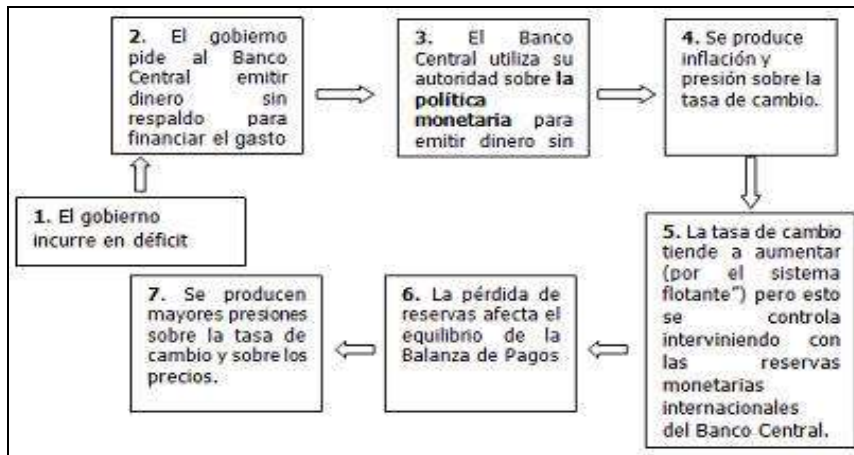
1. El gobierno incurre en déficit

2. El gobierno pide al Banco Central emitir dinero sin respaldo para financiar el gasto

3. El Banco Central utiliza su autoridad sobre **la política monetaria** para emitir dinero sin

4. Se produce inflación y presión sobre la tasa de cambio.

5. La tasa de cambio tiende a aumentar (por el sistema flotante") pero esto se controla interviniendo con las reservas monetarias internacionales del Banco Central.

6. La pérdida de reservas afecta el equilibrio de la Balanza de Pagos

7. Se producen mayores presiones sobre la tasa de cambio y sobre los precios.